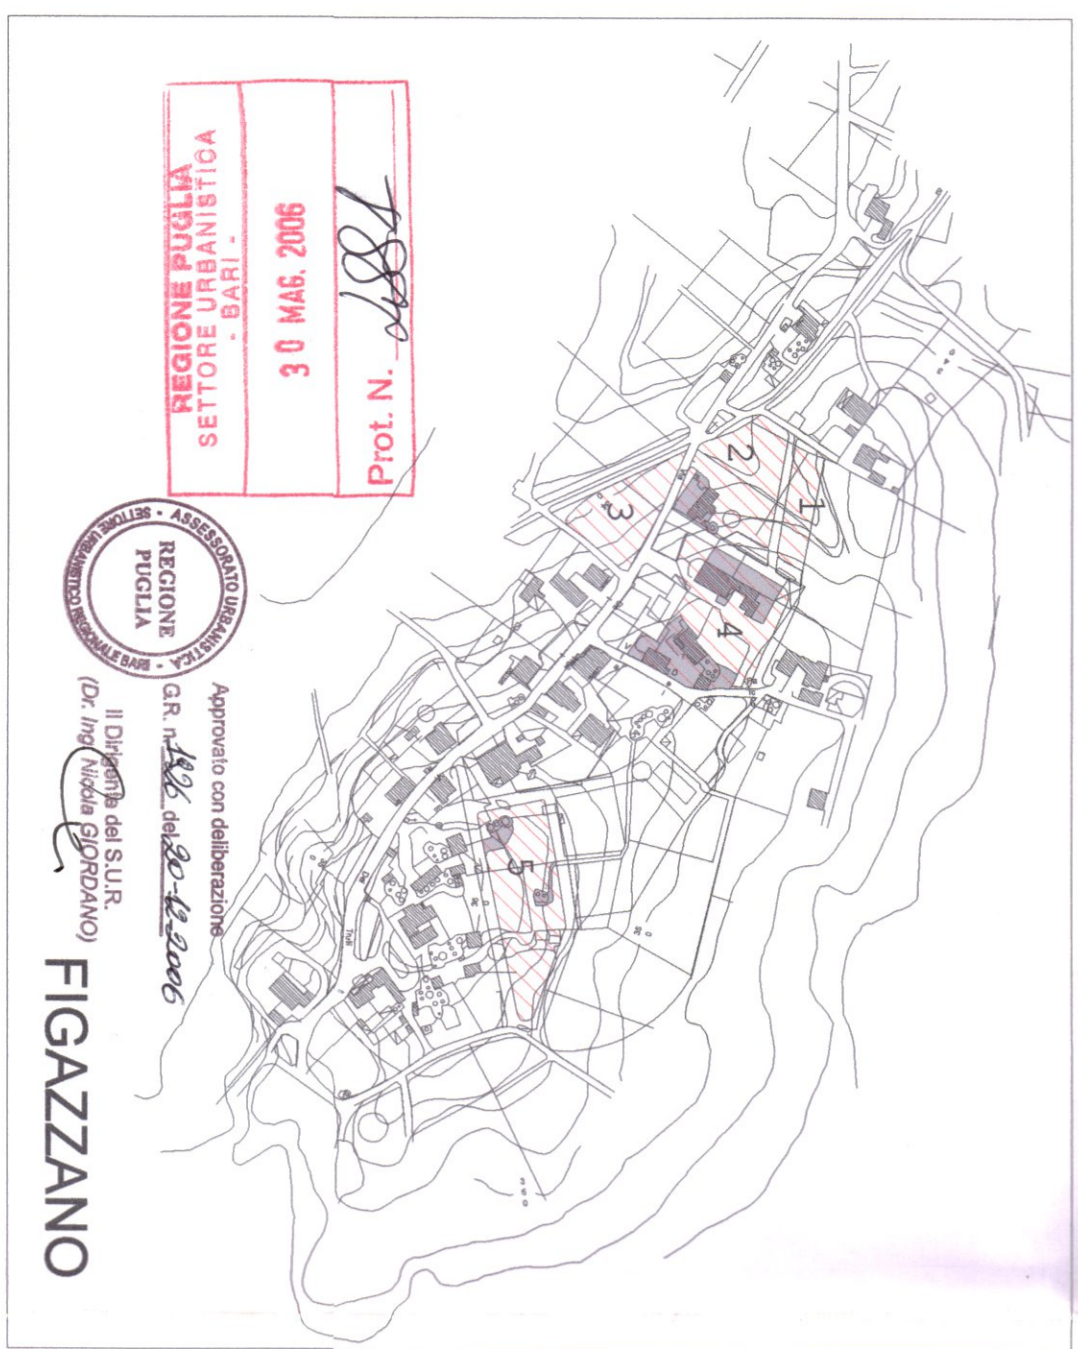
REGIONE PUGLIA
SETTORE URBANISTICA
- BARI -

30 MAG. 2006

Prot. N. 4884

ASSESSORATO URBANISTICA - SETTORE URBANISTICO REGIONALE BARI -
REGIONE PUGLIA

Approvato con deliberazione
G.R. n. 1926 del 20-12-2006
Il Dirigente del S.U.R.
(Dr. Ing. Nicola GIORDANO)

FIGAZZANO

1
2
3
4
5